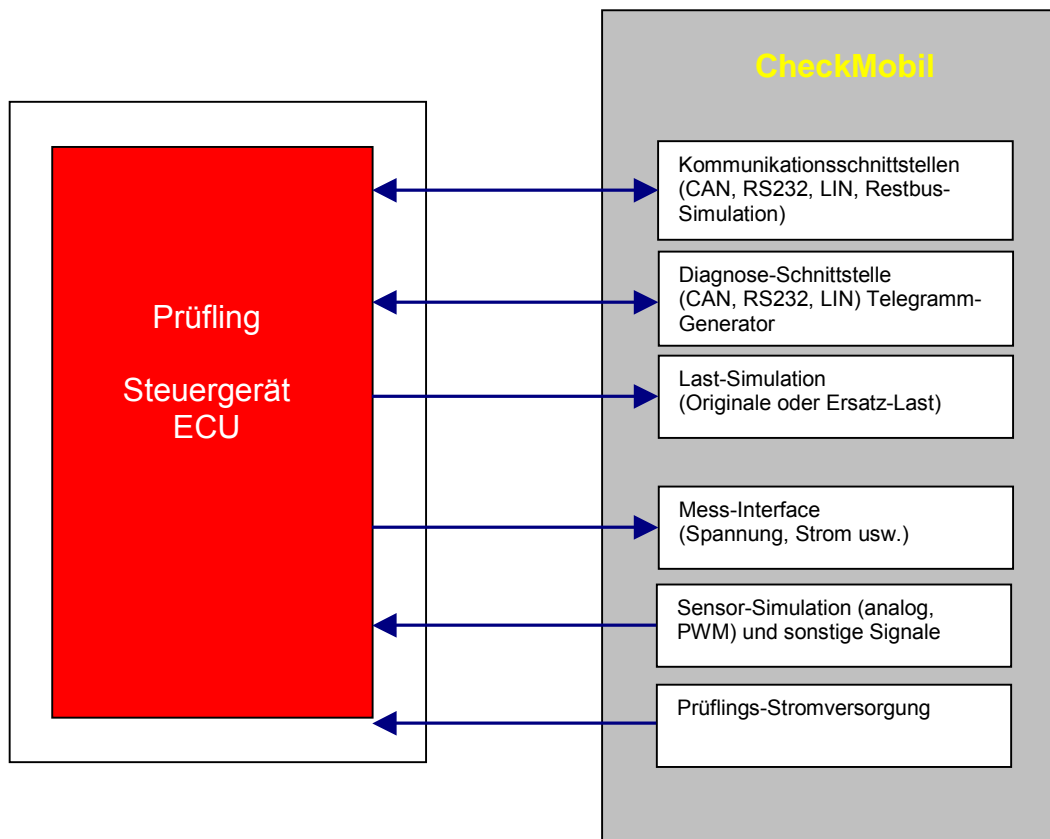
CheckMobil

Prüfling

Steuergerät
ECU

Kommunikationsschnittstellen (CAN, RS232, LIN, Restbus-Simulation)

Diagnose-Schnittstelle (CAN, RS232, LIN) Telegramm-Generator

Last-Simulation (Originale oder Ersatz-Last)

Mess-Interface (Spannung, Strom usw.)

Sensor-Simulation (analog, PWM) und sonstige Signale

Prüflings-Stromversorgung